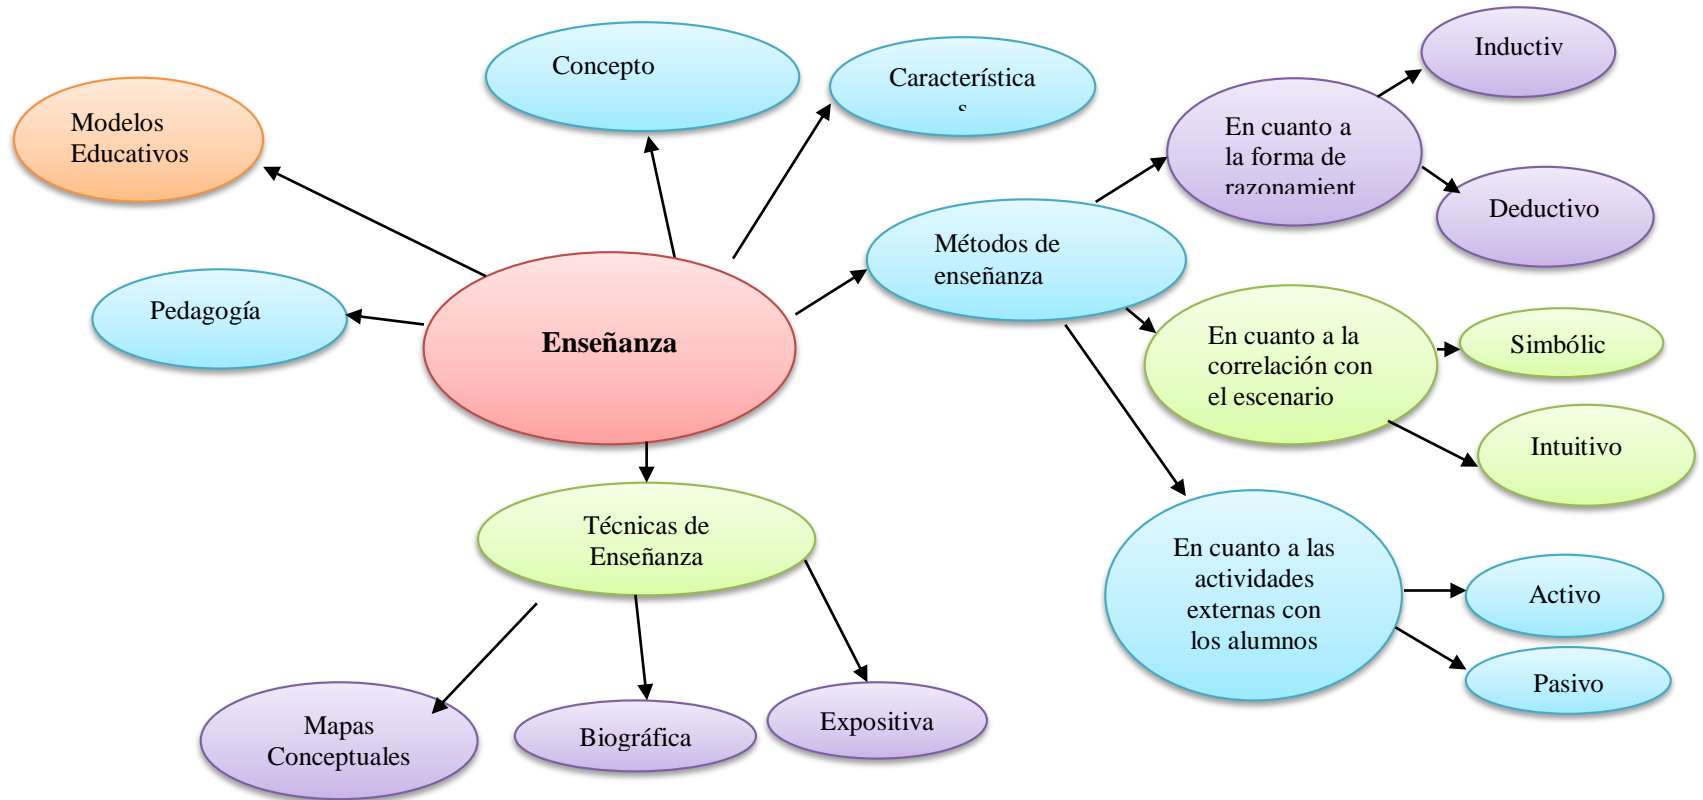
Enseñanza

Modelos Educativos

Concepto

Característica
s

Pedagogía

Métodos de enseñanza

En cuanto a la forma de razonamient

Inductiv

Deductivo

En cuanto a la correlación con el escenario

Simbólic

Intuitivo

En cuanto a las actividades externas con los alumnos

Activo

Pasivo

Técnicas de Enseñanza

Mapas Conceptuales

Biográfica

Expositiva